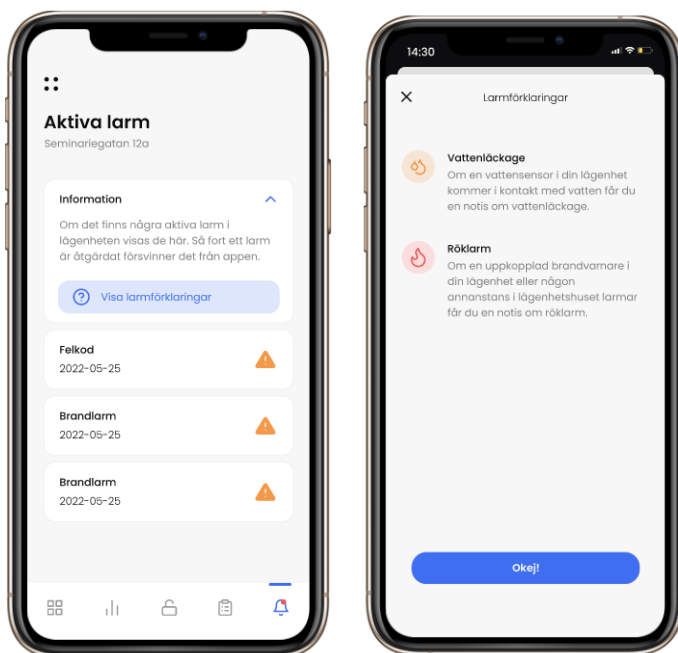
Aktiva larm

Seminariegatan 12a

Information

Om det finns några aktiva larm i lägenheten visas de här. Så fort ett larm är åtgärdat försvinner det från appen.

Visa larmförklaringar

Felkod
2022-05-25

Brandlarm
2022-05-25

Brandlarm
2022-05-25

14:30

Larmförklaringar

Vattenläckage
Om en vattensensor i din lägenhet kommer i kontakt med vatten får du en notis om vattenläckage.

Röklarm
Om en uppkopplad brandvarnare i din lägenhet eller någon annanstans i lägenhetshuset larmar får du en notis om röklarm.

Okej!